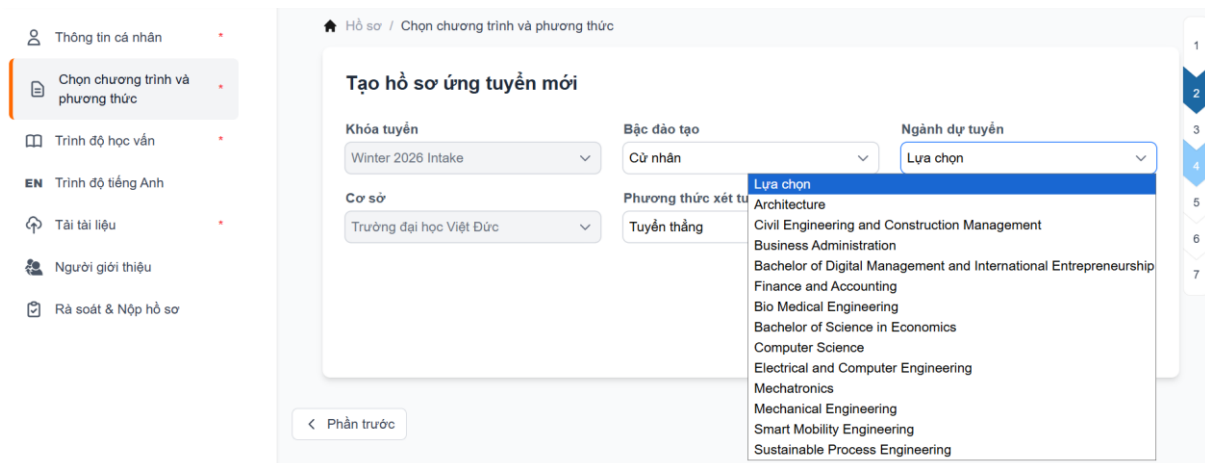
Thông tin cá nhân *

Chọn chương trình và phương thức *

Trình độ học vấn *

EN Trình độ tiếng Anh

Tải tài liệu *

Người giới thiệu

Rà soát & Nộp hồ sơ

Hồ sơ / Chọn chương trình và phương thức

Tạo hồ sơ ứng tuyển mới

Khóa tuyển
Winter 2026 Intake

Bậc đào tạo
Cử nhân

Ngành dự tuyển
Lựa chọn

Cơ sở
Trường đại học Việt Đức

Phương thức xét tu
Tuyển thẳng

Lựa chọn
Architecture
Civil Engineering and Construction Management
Business Administration
Bachelor of Digital Management and International Entrepreneurship
Finance and Accounting
Bio Medical Engineering
Bachelor of Science in Economics
Computer Science
Electrical and Computer Engineering
Mechatronics
Mechanical Engineering
Smart Mobility Engineering
Sustainable Process Engineering

Phần trước

1
2
3
4
5
6
7